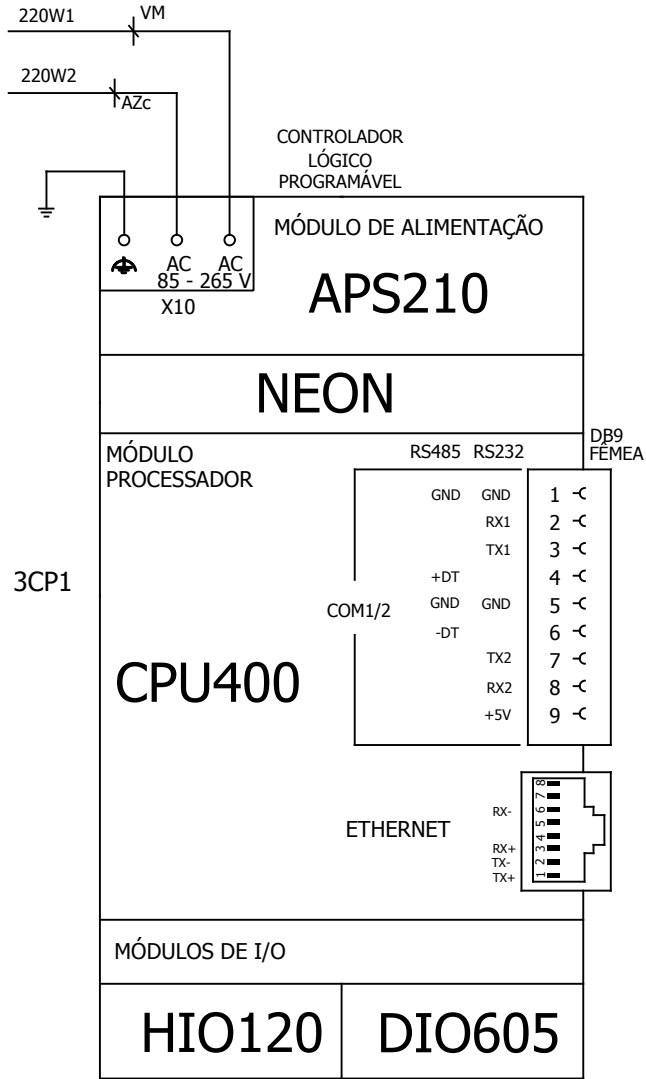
220W1
VM

220W2
AZc

CONTROLADOR
LÓGICO
PROGRAMÁVEL

MÓDULO DE ALIMENTAÇÃO

AC AC
85 - 265 V
X10

APS210

NEON

MÓDULO
PROCESSADOR

RS485 RS232

DB9
FÊMEA

3CP1

| RS485 | RS232 | DB9 |
|---|---|---|
| GND | GND | 1 |
| | RX1 | 2 |
| | TX1 | 3 |
| +DT | | 4 |
| GND | GND | 5 |
| -DT | | 6 |
| | TX2 | 7 |
| | RX2 | 8 |
| | +5V | 9 |

COM1/2

CPU400

ETHERNET

RX-
RX+
TX-
TX+
1 2 3 4 5 6 7 8

MÓDULOS DE I/O

HIO120

DIO605